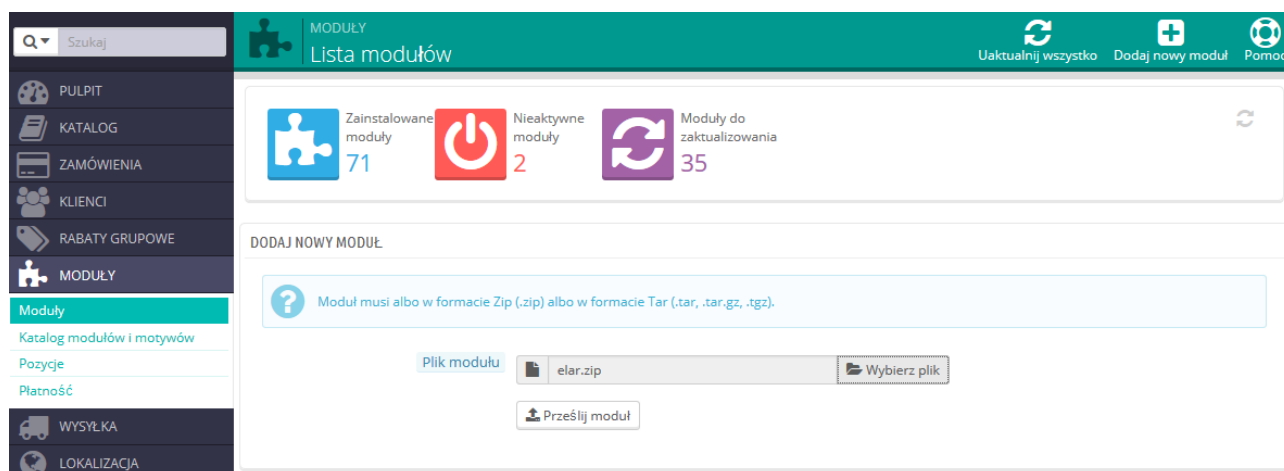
Szukaj

PULPIT
KATALOG
ZAMÓWIENIA
KLIENCI
RABATY GRUPOWE
MODUŁY
Moduły
Katalog modułów i motywów
Pozycje
Płatność
WYSYŁKA
LOKALIZACJA

MODUŁY
Lista modułów

Uaktualnij wszystko
Dodaj nowy moduł
Pomoc

Zainstalowane moduły
71

Nieaktywne moduły
2

Moduły do zaktualizowania
35

DODAJ NOWY MODUŁ

Moduł musi albo w formacie Zip (.zip) albo w formacie Tar (.tar, .tar.gz, .tgz).

Plik modułu
elar.zip
Wybierz plik

Prześlij moduł